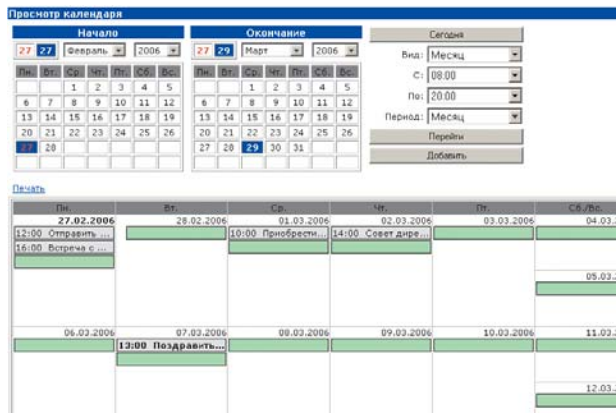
Просмотр календаря

Начало

27 27 Февраль 2006

| Пн. | Вт. | Ср. | Чт. | Пт. | Сб. | Вс. |
|---|---|---|---|---|---|---|
| | | 1 | 2 | 3 | 4 | 5 |
| 6 | 7 | 8 | 9 | 10 | 11 | 12 |
| 13 | 14 | 15 | 16 | 17 | 18 | 19 |
| 20 | 21 | 22 | 23 | 24 | 25 | 26 |
| 27 | 28 | | | | | |

Окончание

27 29 Март 2006

| Пн. | Вт. | Ср. | Чт. | Пт. | Сб. | Вс. |
|---|---|---|---|---|---|---|
| | | 1 | 2 | 3 | 4 | 5 |
| 6 | 7 | 8 | 9 | 10 | 11 | 12 |
| 13 | 14 | 15 | 16 | 17 | 18 | 19 |
| 20 | 21 | 22 | 23 | 24 | 25 | 26 |
| 27 | 28 | 29 | 30 | 31 | | |

Сегодня

Вид: Месяц

С: 08:00

По: 20:00

Период: Месяц

Перейти

Добавить

Печать

| Пн. | Вт. | Ср. | Чт. | Пт. | Сб./Вс. |
|---|---|---|---|---|---|
| 27.02.2006 12:00 Отправить ... 16:00 Встреча с ... | 28.02.2006 | 01.03.2006 10:00 Приобрести... | 02.03.2006 14:00 Совет дире... | 03.03.2006 | 04.03. 05.03. |
| 06.03.2006 | 07.03.2006 13:00 Поздравить... | 08.03.2006 | 09.03.2006 | 10.03.2006 | 11.03. 12.03. |